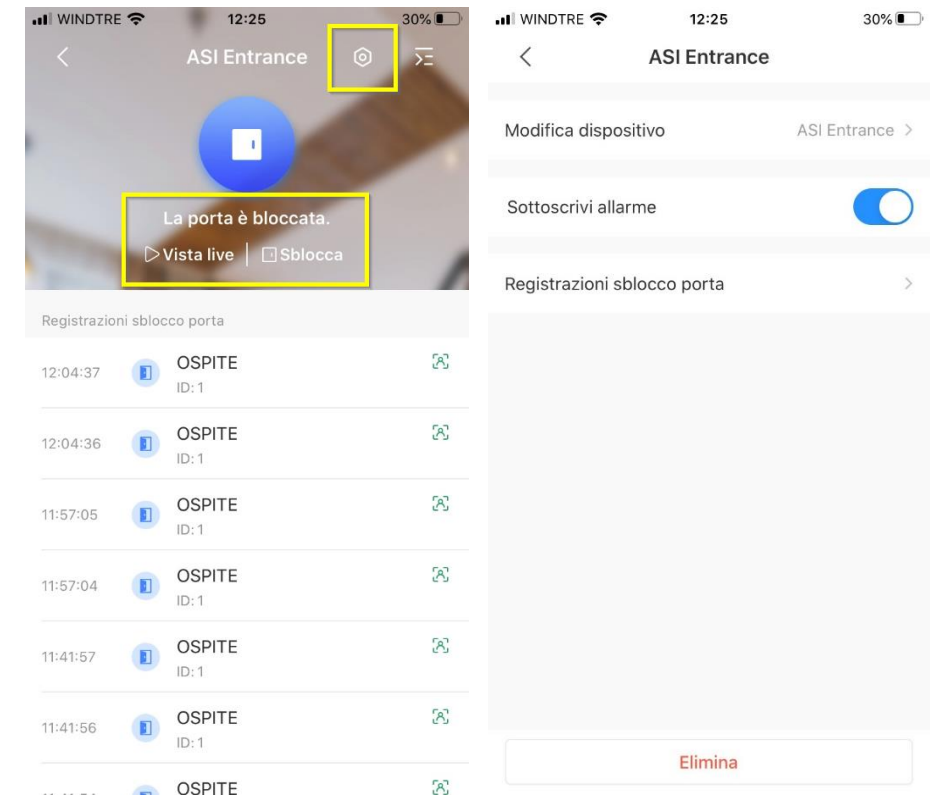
WINDTRE 12:25 30%

ASI Entrance

La porta è bloccata.

Vista live | Sblocca

Registrazioni sblocco porta

12:04:37 OSPITE
ID: 1

12:04:36 OSPITE
ID: 1

11:57:05 OSPITE
ID: 1

11:57:04 OSPITE
ID: 1

11:41:57 OSPITE
ID: 1

11:41:56 OSPITE
ID: 1

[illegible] OSPITE

WINDTRE 12:25 30%

ASI Entrance

Modifica dispositivo ASI Entrance >

Sottoscrivi allarme

Registrazioni sblocco porta >

Elimina